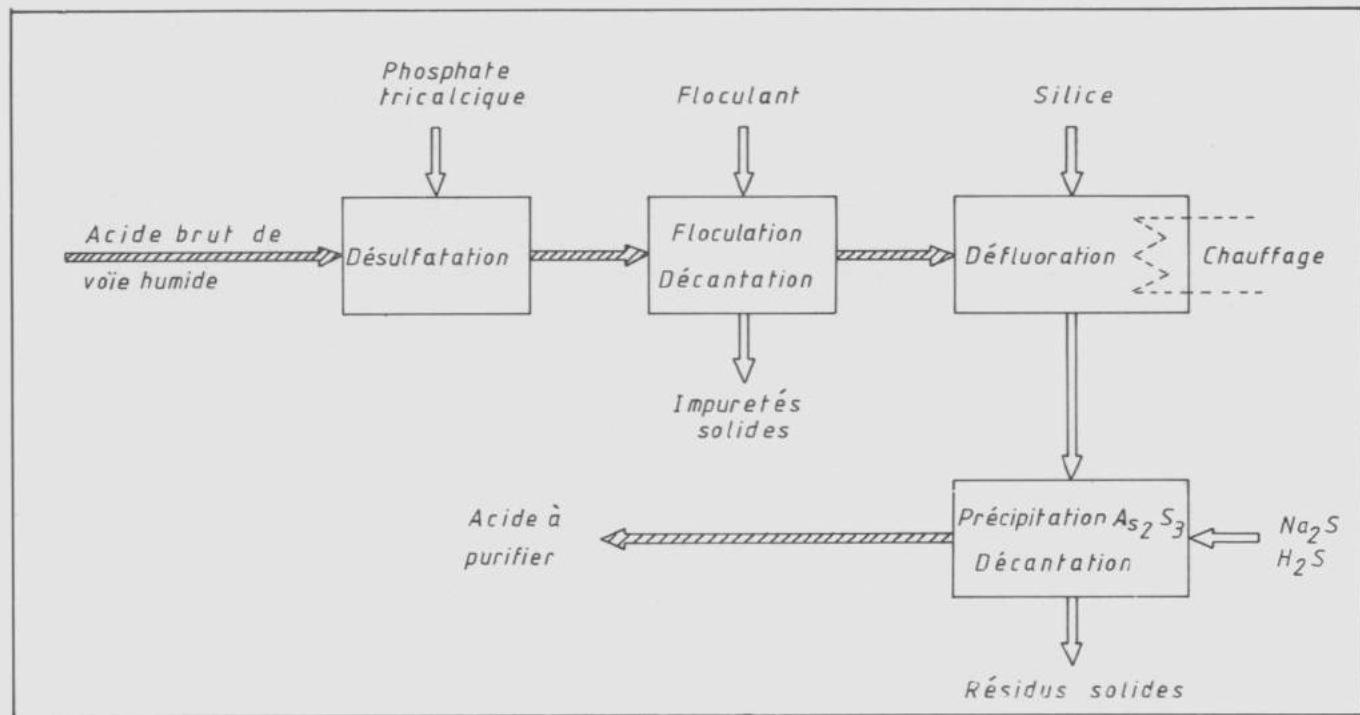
Phosphate tricalcique

Floculant

Silice

Acide brut de voïe humide

Désulfatation

Floculation
Décantation

Défluoration

Chauffage

Impuretés solides

Acide à purifier

Précipitation $As_2S_3$
Décantation

$Na_2S$
$H_2S$

Résidus solides